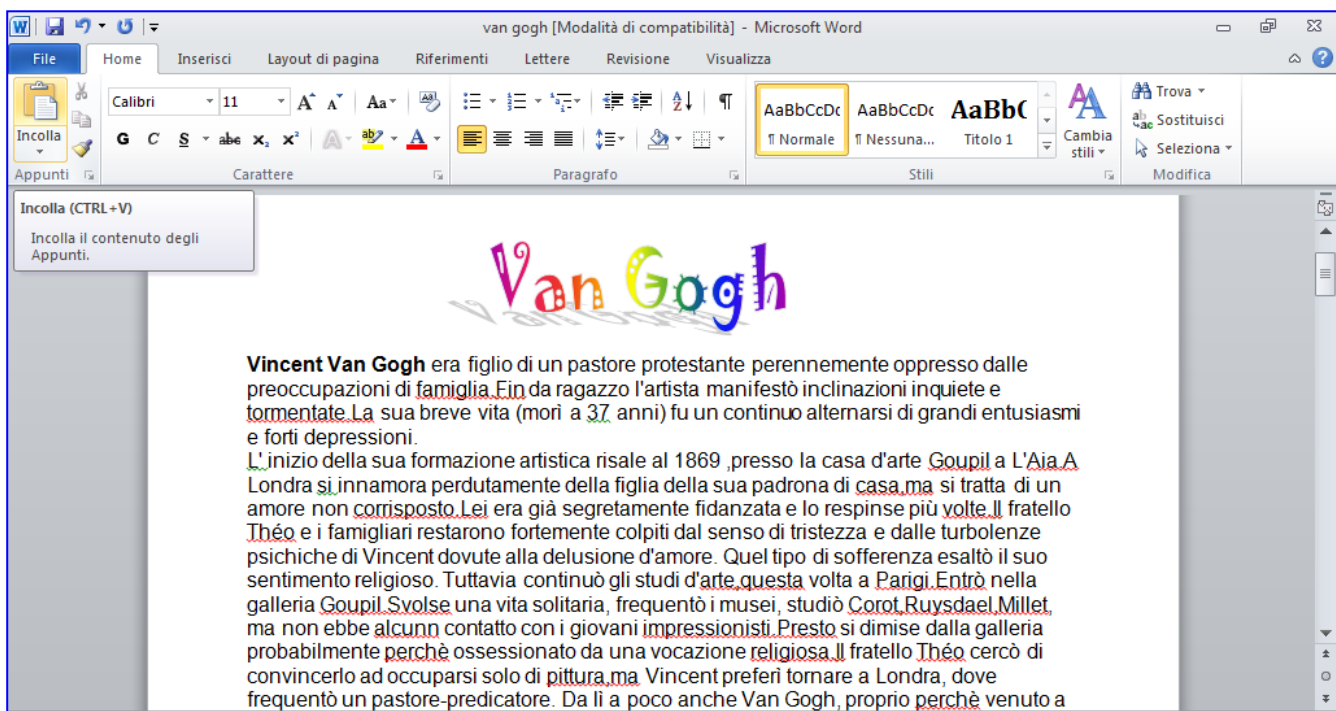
van gogh [Modalità di compatibilità] - Microsoft Word

File | Home | Inserisci | Layout di pagina | Riferimenti | Lettere | Revisione | Visualizza

Incolla
Appunti
Calibri | 11
G C S abe x₂ x²
Carattere
Paragrafo
AaBbCcDc ¶ Normale | AaBbCcDc ¶ Nessuna... | AaBbC Titolo 1
Cambia stili
Stili
Trova
Sostituisci
Seleziona
Modifica

Incolla (CTRL+V)
Incolla il contenuto degli Appunti.

Van Gogh

**Vincent Van Gogh** era figlio di un pastore protestante perennemente oppresso dalle preoccupazioni di famiglia.Fin da ragazzo l'artista manifestò inclinazioni inquiete e tormentate.La sua breve vita (morì a 37 anni) fu un continuo alternarsi di grandi entusiasmi e forti depressioni.
L' inizio della sua formazione artistica risale al 1869 ,presso la casa d'arte Goupil a L'Aia.A Londra si innamora perdutamente della figlia della sua padrona di casa,ma si tratta di un amore non corrisposto.Lei era già segretamente fidanzata e lo respinse più volte.Il fratello Théo e i famigliari restarono fortemente colpiti dal senso di tristezza e dalle turbolenze psichiche di Vincent dovute alla delusione d'amore. Quel tipo di sofferenza esaltò il suo sentimento religioso. Tuttavia continuò gli studi d'arte,questa volta a Parigi.Entrò nella galleria Goupil.Svolse una vita solitaria, frequentò i musei, studiò Corot,Ruysdael,Millet, ma non ebbe alcunn contatto con i giovani impressionisti.Presto si dimise dalla galleria probabilmente perchè ossessionato da una vocazione religiosa.Il fratello Théo cercò di convincerlo ad occuparsi solo di pittura,ma Vincent preferì tornare a Londra, dove frequentò un pastore-predicatore. Da lì a poco anche Van Gogh, proprio perchè venuto a